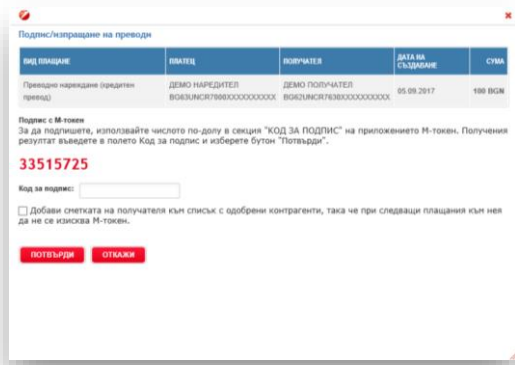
Подпис/изпращане на преводи

| ВИД ПЛАЩАНЕ | ПЛАТЕЦ | ПОЛУЧАТЕЛ | ДАТА НА СЪЗДАВАНЕ | СУМА |
|---|---|---|---|---|
| Преводно нареждане (кредитен превод) | ДЕМО НАРЕДИТЕЛ BG63UNCR7000XXXXXXXXXX | ДЕМО ПОЛУЧАТЕЛ BG62UNCR7630XXXXXXXXXX | 05.09.2017 | 100 BGN |

Подпис с М-токен
За да подпишете, използвайте числото по-долу в секция "КОД ЗА ПОДПИС" на приложението М-токен. Получения резултат въведете в полето Код за подпис и изберете бутон "Потвърди".

33515725

Код за подпис:

Добави сметката на получателя към списък с одобрени контрагенти, така че при следващи плащания към нея да не се изисква М-токен.

ПОТВЪРДИ ОТКАЖИ